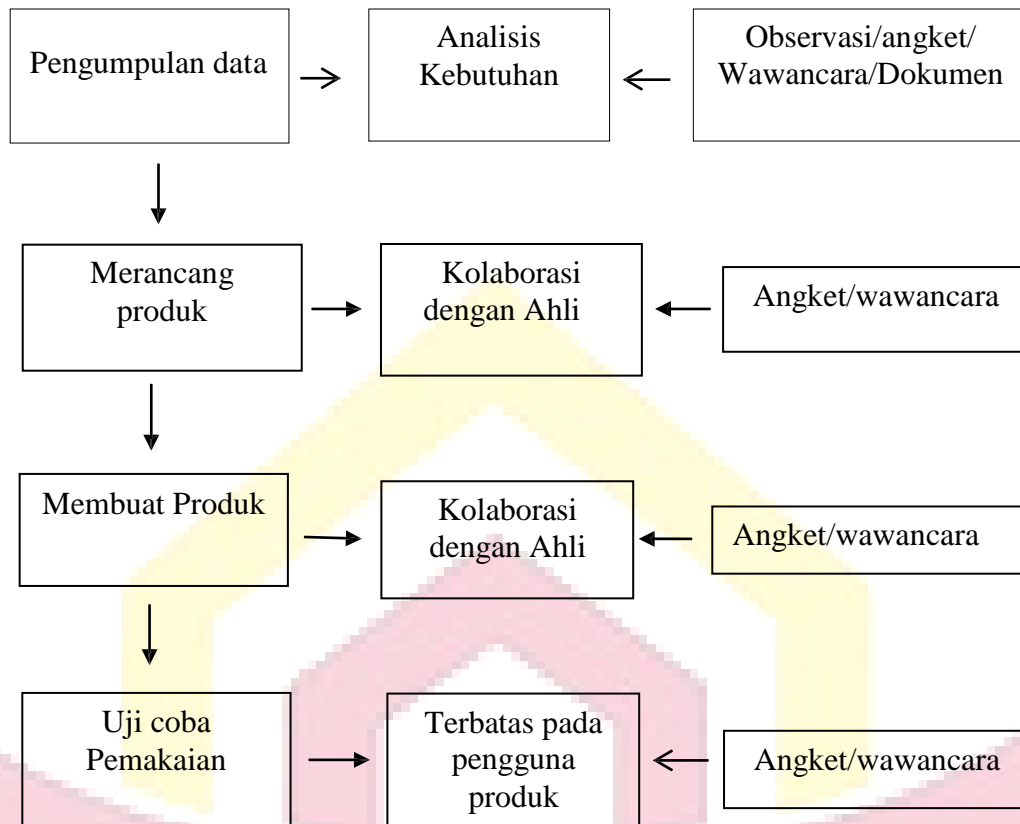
Pengumpulan data

Analisis Kebutuhan

Observasi/angket/ Wawancara/Dokumen

Merancang produk

Kolaborasi dengan Ahli

Angket/wawancara

Membuat Produk

Kolaborasi dengan Ahli

Angket/wawancara

Uji coba Pemakaian

Terbatas pada pengguna produk

Angket/wawancara